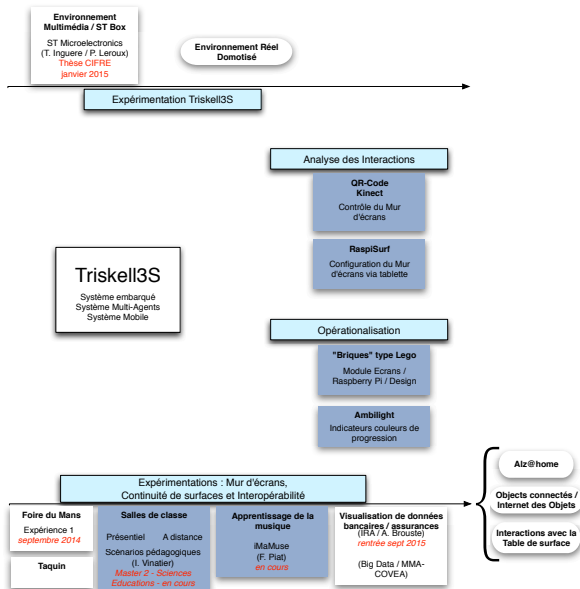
Environnement Multimédia / ST Box

ST Microelectronics (T. Inguere / P. Leroux) Thèse CIFRE janvier 2015

Environnement Réel Domotisé

Expérimentation Triskell3S

Analyse des Interactions

QR-Code Kinect

Contrôle du Mur d'écrans

RaspiSurf

Configuration du Mur d'écrans via tablette

Triskell3S

Système embarqué Système Multi-Agents Système Mobile

Opérationalisation

"Briques" type Lego

Module Ecrans / Raspberry Pi / Design

Ambilight

Indicateurs couleurs de progression

Alz@home

Objects connectés / Internet des Objets

Interactions avec la Table de surface

Expérimentations : Mur d'écrans, Continuité de surfaces et Interopérabilité

Foire du Mans

Expérience 1 septembre 2014

Taquin

Salles de classe

Présentiel A distance

Scénarios pédagogiques (I. Vinatier)

Master 2 - Sciences Educations - en cours

Apprentissage de la musique

iMaMuse (F. Piat) en cours

Visualisation de données bancaires / assurances

(IRA / A. Brouste) rentrée sept 2015

(Big Data / MMA-COVEA)